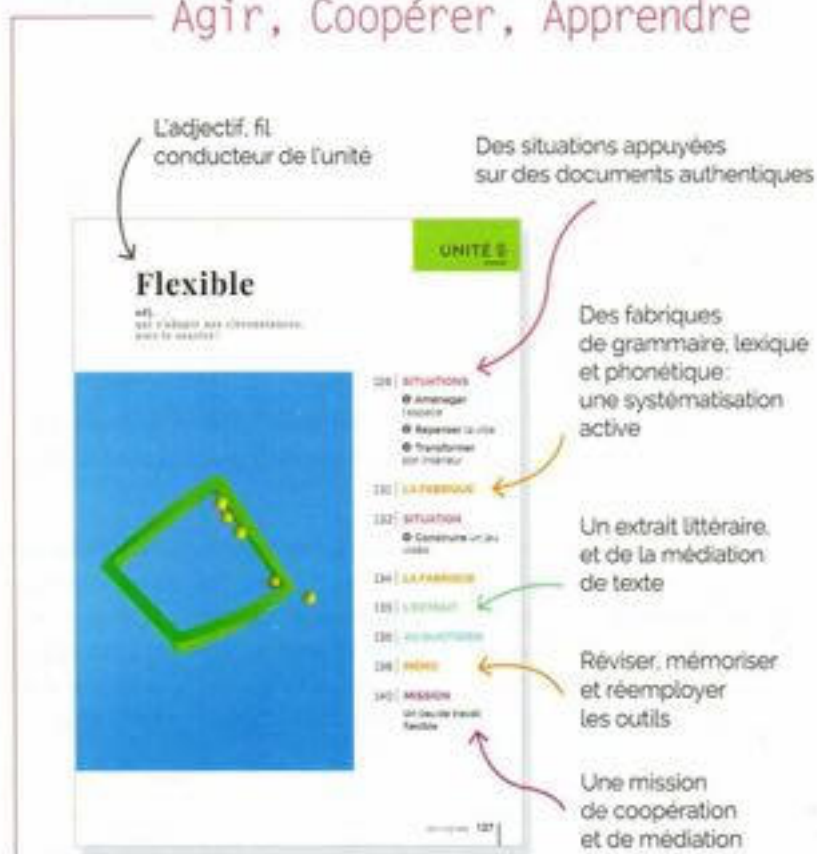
Agir, Coopérer, Apprendre

L'adjectif, fil conducteur de l'unité

Des situations appuyées sur des documents authentiques

UNITÉ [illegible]

Flexible

adj.
qui s'adapte aux circonstances, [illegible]

128 | SITUATIONS
Aménager l'espace
Repenser la ville
Transformer son intérieur

131 | LA FABRIQUE

132 | SITUATION
Construire un jeu vidéo

134 | LA FABRIQUE

135 | L'EXTRAIT

136 | AU QUOTIDIEN

138 | MÉMO

140 | MISSION
Un lieu de travail flexible

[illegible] 127

Des fabriques de grammaire, lexique et phonétique : une systématisation active

Un extrait littéraire, et de la médiation de texte

Réviser, mémoriser et réemployer les outils

Une mission de coopération et de médiation